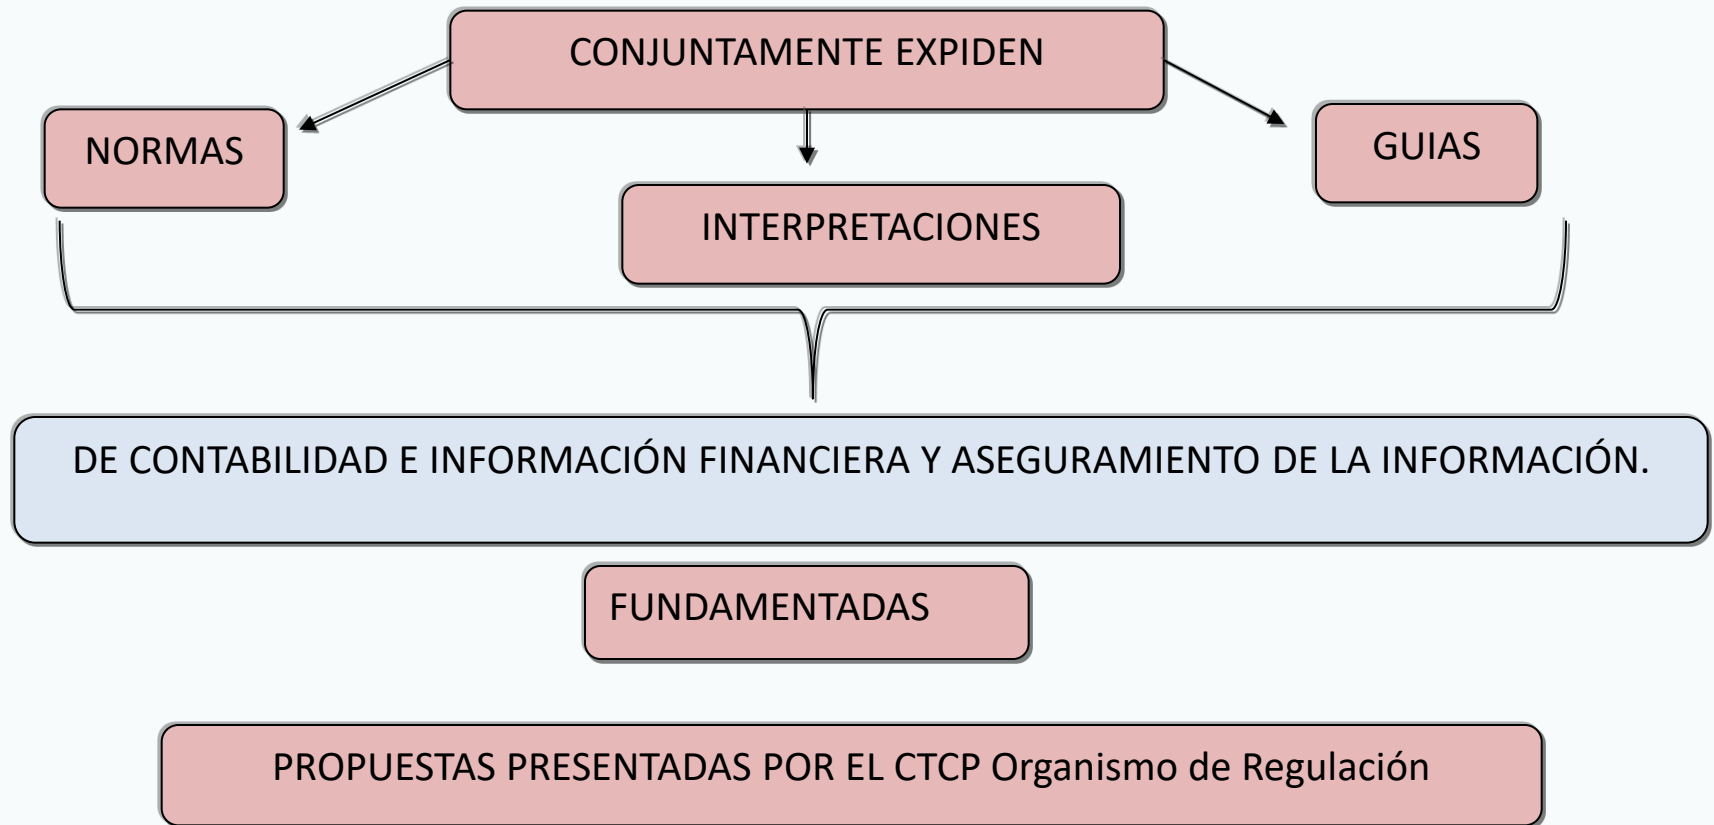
CONJUNTAMENTE EXPIDEN

NORMAS

INTERPRETACIONES

GUIAS

DE CONTABILIDAD E INFORMACIÓN FINANCIERA Y ASEGURAMIENTO DE LA INFORMACIÓN.

FUNDAMENTADAS

PROPUESTAS PRESENTADAS POR EL CTCP Organismo de Regulación